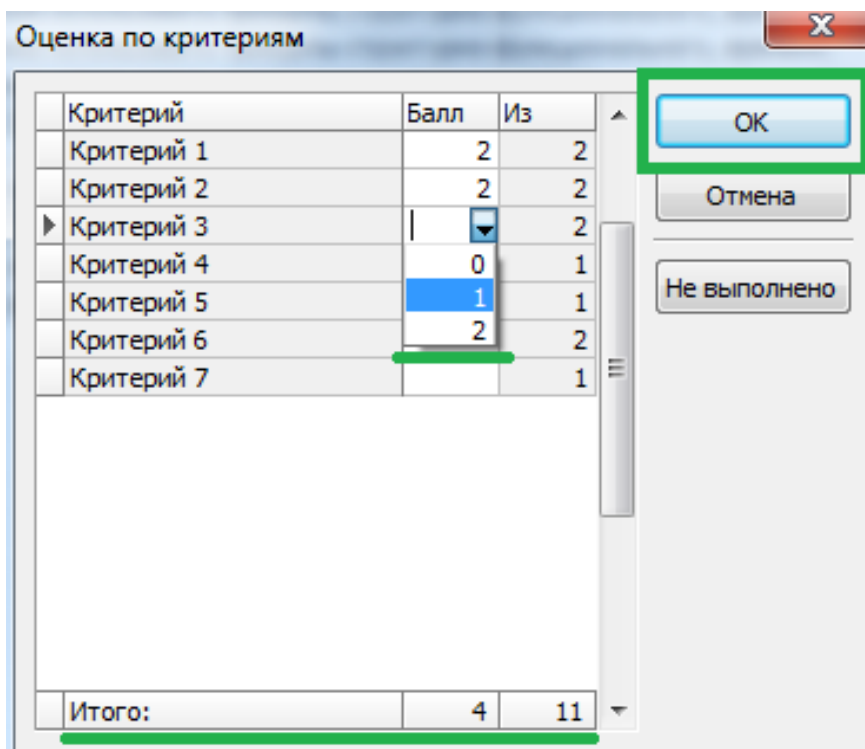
Оценка по критериям

| Критерий | Балл | Из |
|---|---|---|
| Критерий 1 | 2 | 2 |
| Критерий 2 | 2 | 2 |
| Критерий 3 | | 2 |
| Критерий 4 | 0 | 1 |
| Критерий 5 | 1 | 1 |
| Критерий 6 | 2 | 2 |
| Критерий 7 | | 1 |
| Итого: | 4 | 11 |

ОК

Отмена

Не выполнено